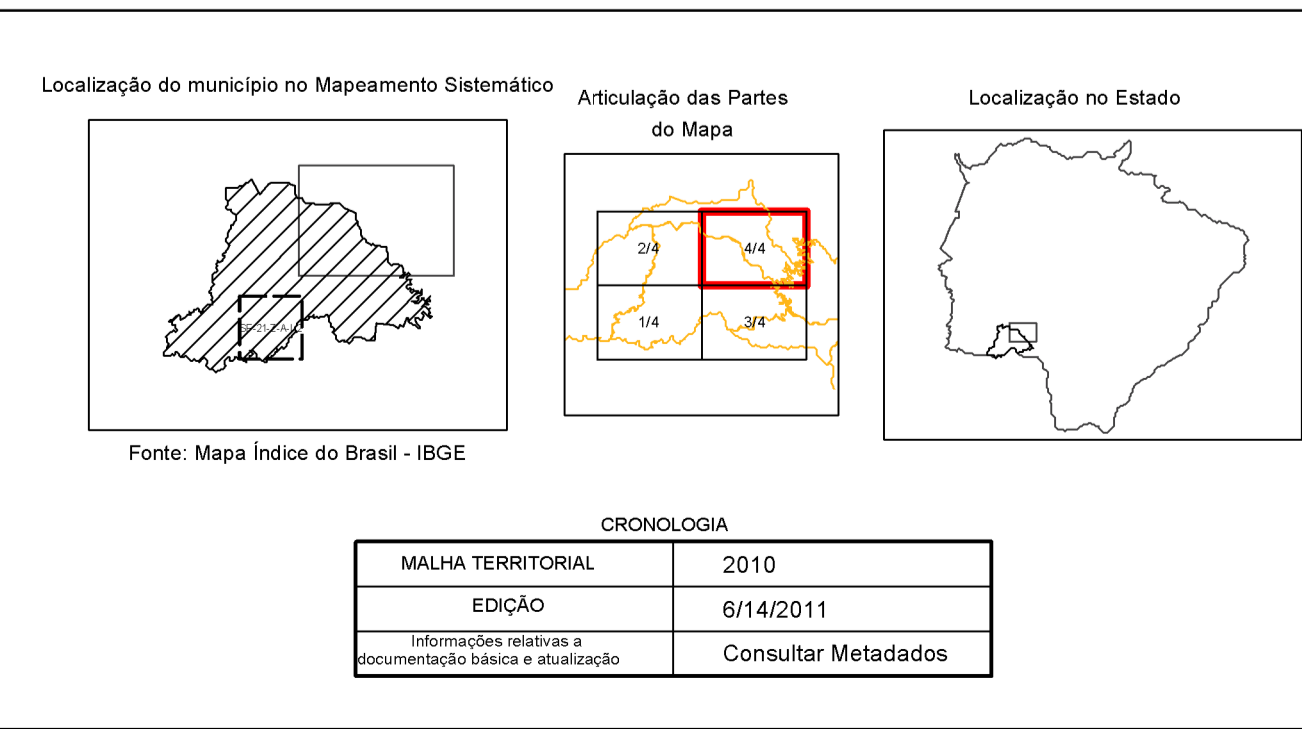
Localização do município no Mapeamento Sistemático

SF-21-Z-A-II

Fonte: Mapa Índice do Brasil - IBGE

Articulação das Partes do Mapa

2/4

4/4

1/4

3/4

Localização no Estado

CRONOLOGIA

| MALHA TERRITORIAL | 2010 |
|---|---|
| EDIÇÃO | 6/14/2011 |
| Informações relativas a documentação básica e atualização | Consultar Metadados |